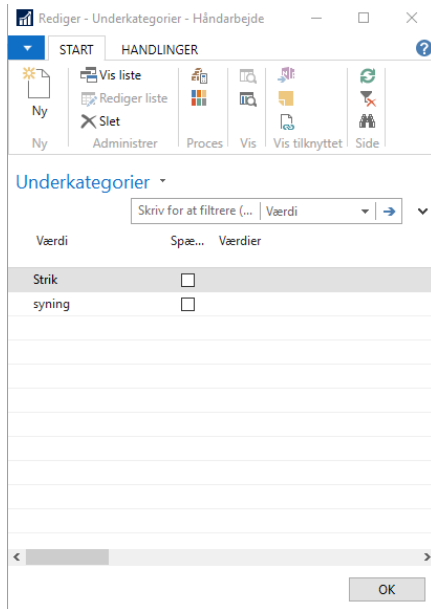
Rediger - Underkategorier - Håndarbejde

START HANDLINGER

Ny
Vis liste
Rediger liste
Slet

Ny Administrer Proces Vis Vis tilknyttet Side

Underkategorier

Skriv for at filtrere (... | Værdi

| Værdi | Spæ... | Værdier |
|---|---|---|
| Strik | ☐ | |
| syning | ☐ | |

OK